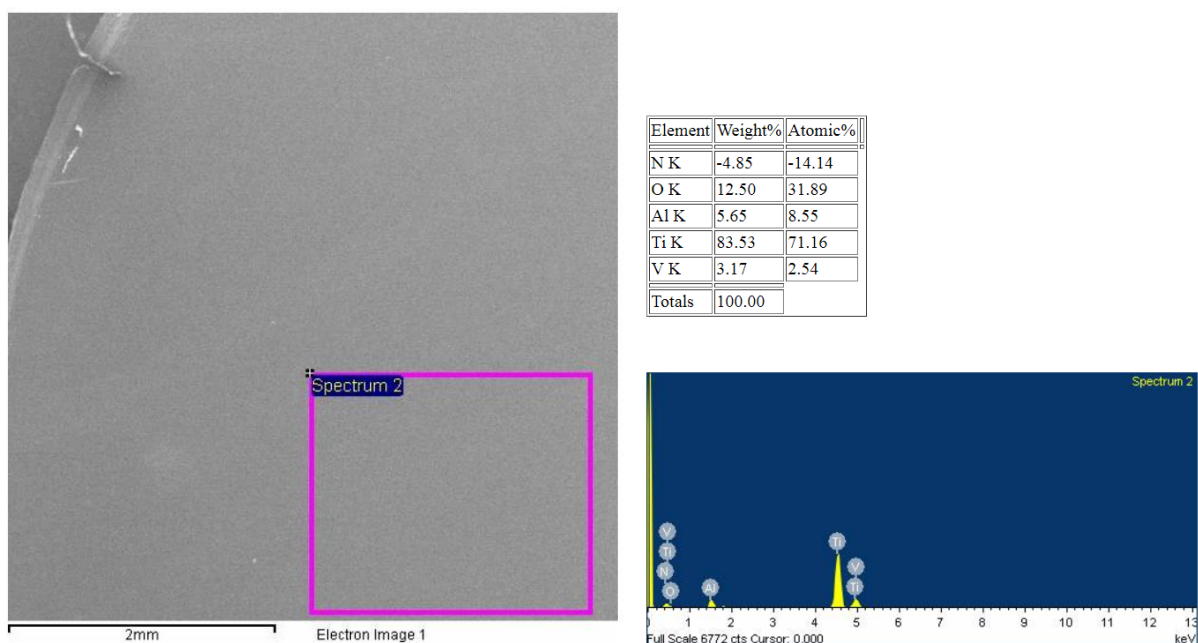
Spectrum 2

2mm

Electron Image 1

| Element | Weight% | Atomic% |
|---|---|---|
| N K | -4.85 | -14.14 |
| O K | 12.50 | 31.89 |
| Al K | 5.65 | 8.55 |
| Ti K | 83.53 | 71.16 |
| V K | 3.17 | 2.54 |
| Totals | 100.00 | |

Spectrum 2

V
Ti
N
O
Al
Ti
V
Ti

0 1 2 3 4 5 6 7 8 9 10 11 12 13

Full Scale 6772 cts Cursor: 0.000

keV